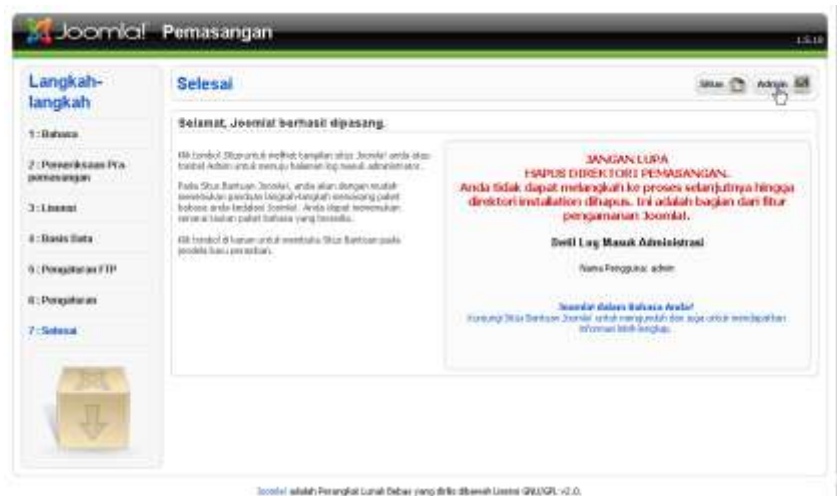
Joomla! Pemasangan

1.5.15

Langkah-langkah

1 : Bahasa

2 : Pemeriksaan Pra pemasangan

3 : Lisensi

4 : Basis Data

5 : Pengaturan FTP

6 : Pengaturan

7 : Selesai

Selesai

Situs

Admin

Selamat, Joomla! berhasil dipasang.

Klik tombol Situs untuk melihat tampilan situs Joomla! anda atau tombol Admin untuk menuju halaman log masuk administrator.

Pada Situs Bantuan Joomla!, anda akan dengan mudah menemukan panduan langkah-langkah mengenai paket bahasa anda bedakan Joomla!. Anda dapat menemukan sarana bantuan paket bahasa yang tersedia.

Klik tombol di kanan untuk membuka Situs Bantuan pada jendela baru peramban.

JANGAN LUPA
HAPUS DIREKTORI PEMASANGAN.
Anda tidak dapat melangkah ke proses selanjutnya hingga direktori installation dihapus. Ini adalah bagian dari fitur pengamanan Joomla!.

Detil Log Masuk Administrasi

Nama Pengguna: admin

Joomla! dalam Bahasa Anda?
Kunjungi Situs Bantuan Joomla! untuk mengunduh dan juga untuk mendapatkan informasi lebih lengkap.

Joomla! adalah Perangkat Lunak Bebas yang dirilis dibawah Lisensi GNU/GPL v2.0.